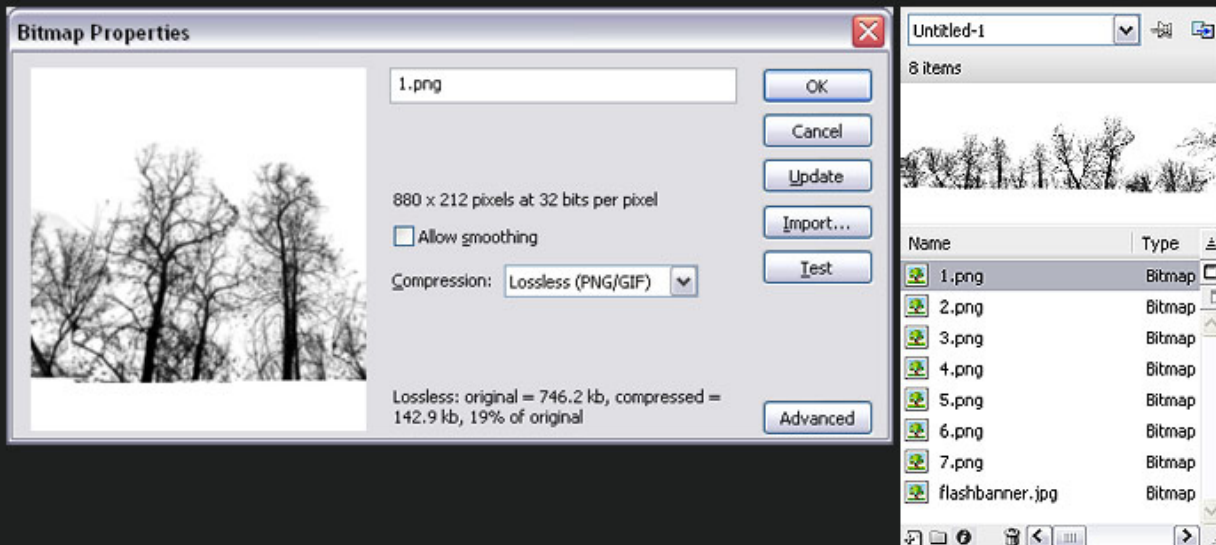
Bitmap Properties

1.png

OK

Cancel

Update

Import...

Test

880 x 212 pixels at 32 bits per pixel

Allow smoothing

Compression: Lossless (PNG/GIF)

Lossless: original = 746.2 kb, compressed = 142.9 kb, 19% of original

Advanced

Untitled-1

8 items

| Name | Type |
|---|---|
| 1.png | Bitmap |
| 2.png | Bitmap |
| 3.png | Bitmap |
| 4.png | Bitmap |
| 5.png | Bitmap |
| 6.png | Bitmap |
| 7.png | Bitmap |
| flashbanner.jpg | Bitmap |